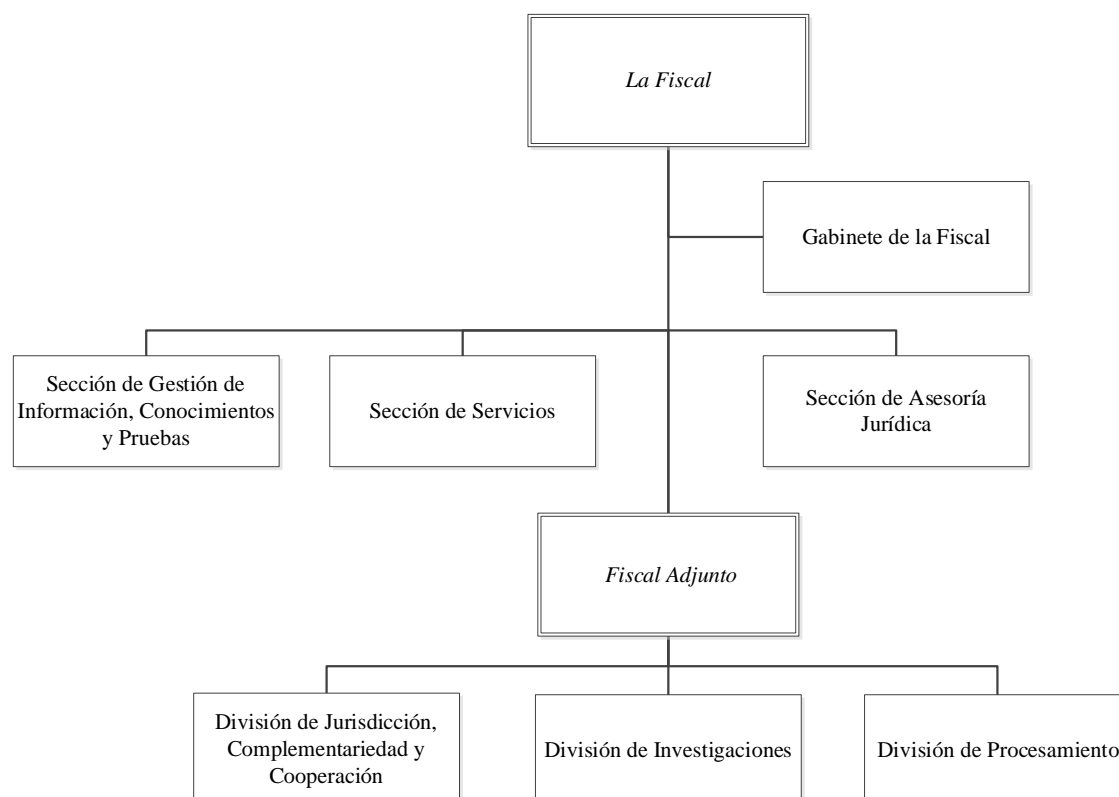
*La Fiscal*

Gabinete de la Fiscal

Sección de Gestión de Información, Conocimientos y Pruebas

Sección de Servicios

Sección de Asesoría Jurídica

*Fiscal Adjunto*

División de Jurisdicción, Complementariedad y Cooperación

División de Investigaciones

División de Procesamiento